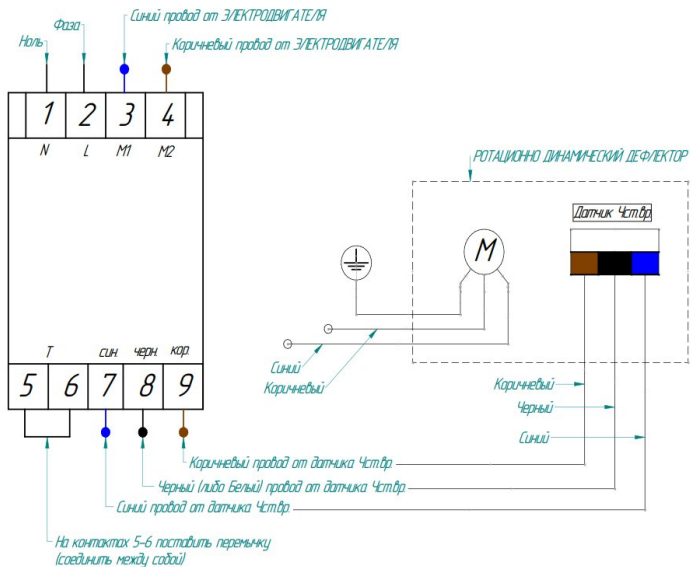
Синий провод от ЭЛЕКТРОДВИГАТЕЛЯ
Фаза
Ноль
Коричневый провод от ЭЛЕКТРОДВИГАТЕЛЯ

1 2 3 4
N L M1 M2

РОТАЦИОННО ДИНАМИЧЕСКИЙ ДЕФЛЕКТОР
Датчик Чст.вр.
M

Синий
Коричневый

T син. черн. кор.
5 6 7 8 9

Коричневый
Черный
Синий

Коричневый провод от датчика Чст.вр.
Черный (либо Белый) провод от датчика Чст.вр.
Синий провод от датчика Чст.вр

На контактах 5-6 поставить перемычку (соединить между собой)